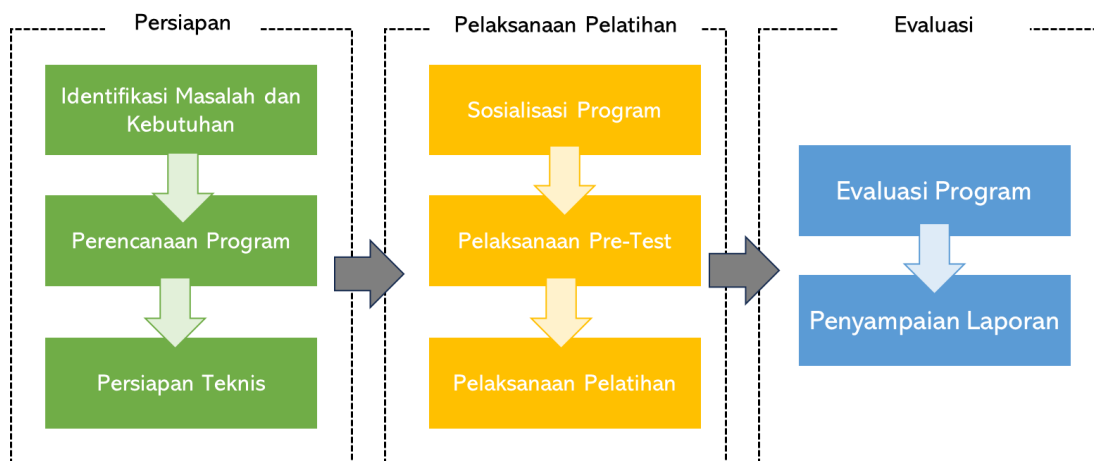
Persiapan

Identifikasi Masalah dan Kebutuhan

Perencanaan Program

Persiapan Teknis

Pelaksanaan Pelatihan

Sosialisasi Program

Pelaksanaan Pre-Test

Pelaksanaan Pelatihan

Evaluasi

Evaluasi Program

Penyampaian Laporan